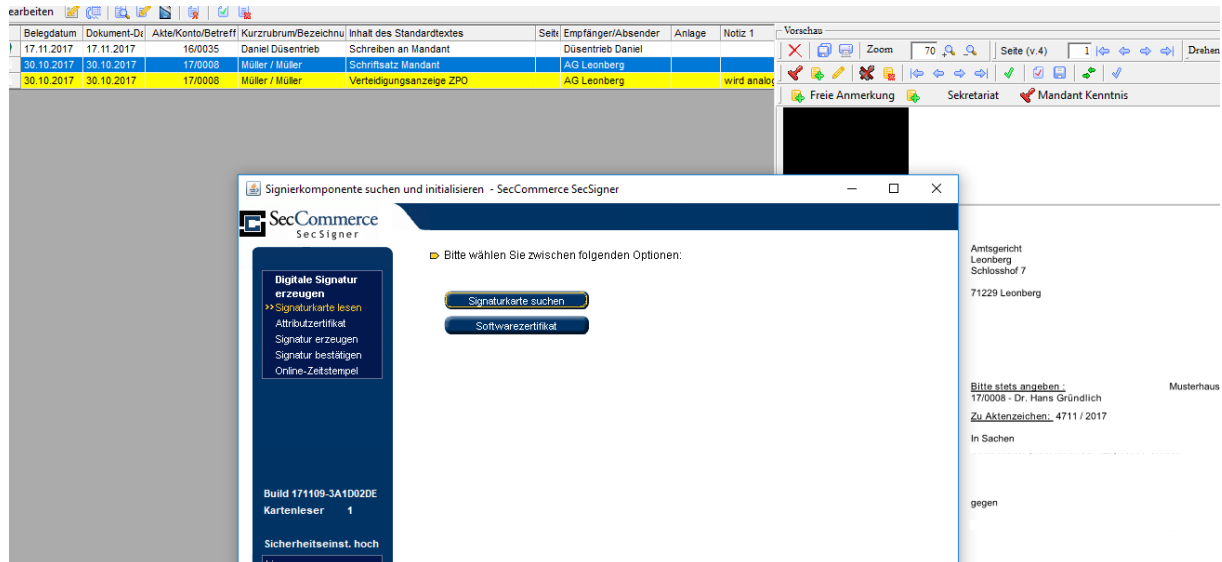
earbeiten

| Belegdatum | Dokument-Da | Akte/Konto/Betreff | Kurzrubrum/Bezeichnu | Inhalt des Standardtextes | Seite | Empfänger/Absender | Anlage | Notiz 1 |
|---|---|---|---|---|---|---|---|---|
| 17.11.2017 | 17.11.2017 | 16/0035 | Daniel Düsentrieb | Schreiben an Mandant | | Düsentrieb Daniel | | |
| 30.10.2017 | 30.10.2017 | 17/0008 | Müller / Müller | Schriftsatz Mandant | | AG Leonberg | | |
| 30.10.2017 | 30.10.2017 | 17/0008 | Müller / Müller | Verteidigungsanzeige ZPO | | AG Leonberg | | wird analog |

Vorschau
Zoom 70 Seite (v.4) 1 Drehen
Freie Anmerkung Sekretariat Mandant Kenntnis

Signierkomponente suchen und initialisieren - SecCommerce SecSigner

SecCommerce
SecSigner

Digitale Signatur erzeugen
>> Signaturkarte lesen
Attributzertifikat
Signatur erzeugen
Signatur bestätigen
Online-Zeitstempel

Build 171109-3A1D02DE
Kartenleser 1

Sicherheitseinst. hoch

Bitte wählen Sie zwischen folgenden Optionen:

Signaturkarte suchen
Softwarezertifikat

Amtsgericht
Leonberg
Schlosshof 7

71229 Leonberg

Bitte stets angeben :
17/0008 - Dr. Hans Gründlich
Musterhaus

Zu Aktenzeichen: 4711 / 2017

In Sachen

gegen